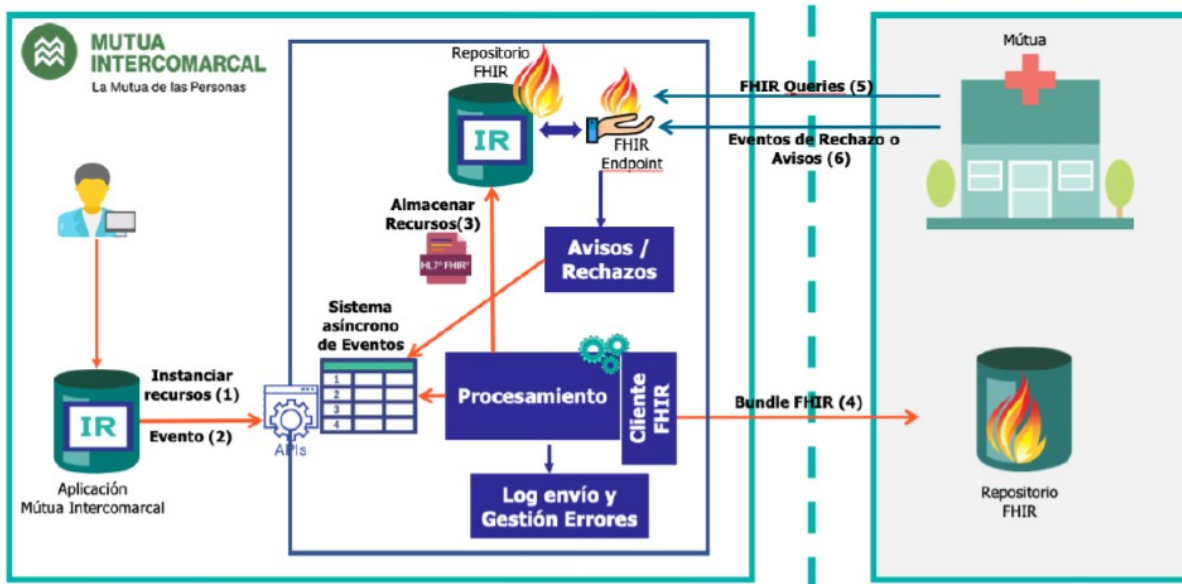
MUTUA INTERCOMARCAL
La Mutua de las Personas

Repositorio FHIR

IR

FHIR Endpoint

FHIR Queries (5)

Eventos de Rechazo o Avisos (6)

Mútua

Almacenar Recursos(3)

HL7 FHIR

Avisos / Rechazos

Sistema asíncrono de Eventos

1
2
3
4

Instanciar recursos (1)

Evento (2)

IR

APIs

Procesamiento

Cliente FHIR

Bundle FHIR (4)

Log envío y Gestión Errores

Aplicación Mútua Intercomarcal

Repositorio FHIR